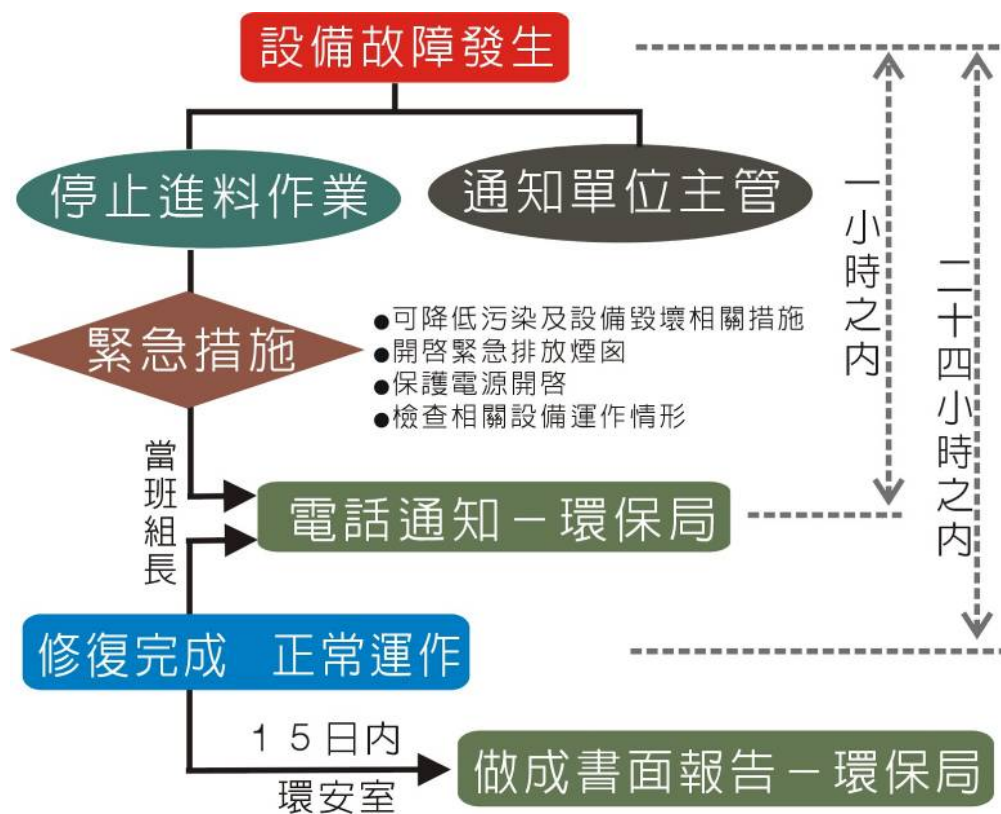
設備故障發生

停止進料作業

通知單位主管

一小時之內

二十四小時之內

緊急措施

●可降低污染及設備毀壞相關措施
●開啓緊急排放煙囪
●保護電源開啓
●檢查相關設備運作情形

當班組長

電話通知－環保局

修復完成　正常運作

１５日內

環安室

做成書面報告－環保局